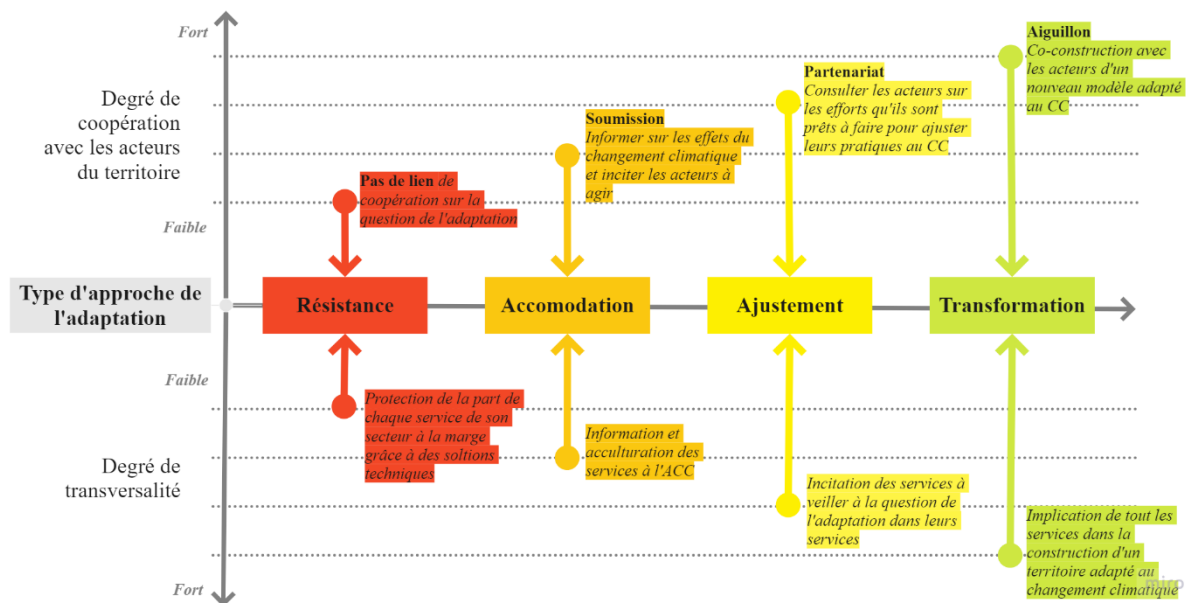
Fort

Degré de coopération avec les acteurs du territoire

Faible

Type d'approche de l'adaptation

Faible

Degré de transversalité

Fort

Pas de lien de coopération sur la question de l'adaptation

Soumission
Informer sur les effets du changement climatique et inciter les acteurs à agir

Partenariat
Consulter les acteurs sur les efforts qu'ils sont prêts à faire pour ajuster leurs pratiques au CC

Aiguillon
Co-construction avec les acteurs d'un nouveau modèle adapté au CC

Résistance

Accomodation

Ajustement

Transformation

Protection de la part de chaque service de son secteur à la marge grâce à des soltions techniques

Information et acculturation des services à l'ACC

Incitation des services à veiller à la question de l'adaptation dans leurs services

Implication de tout les services dans la construction d'un territoire adapté au changement climatique

miro